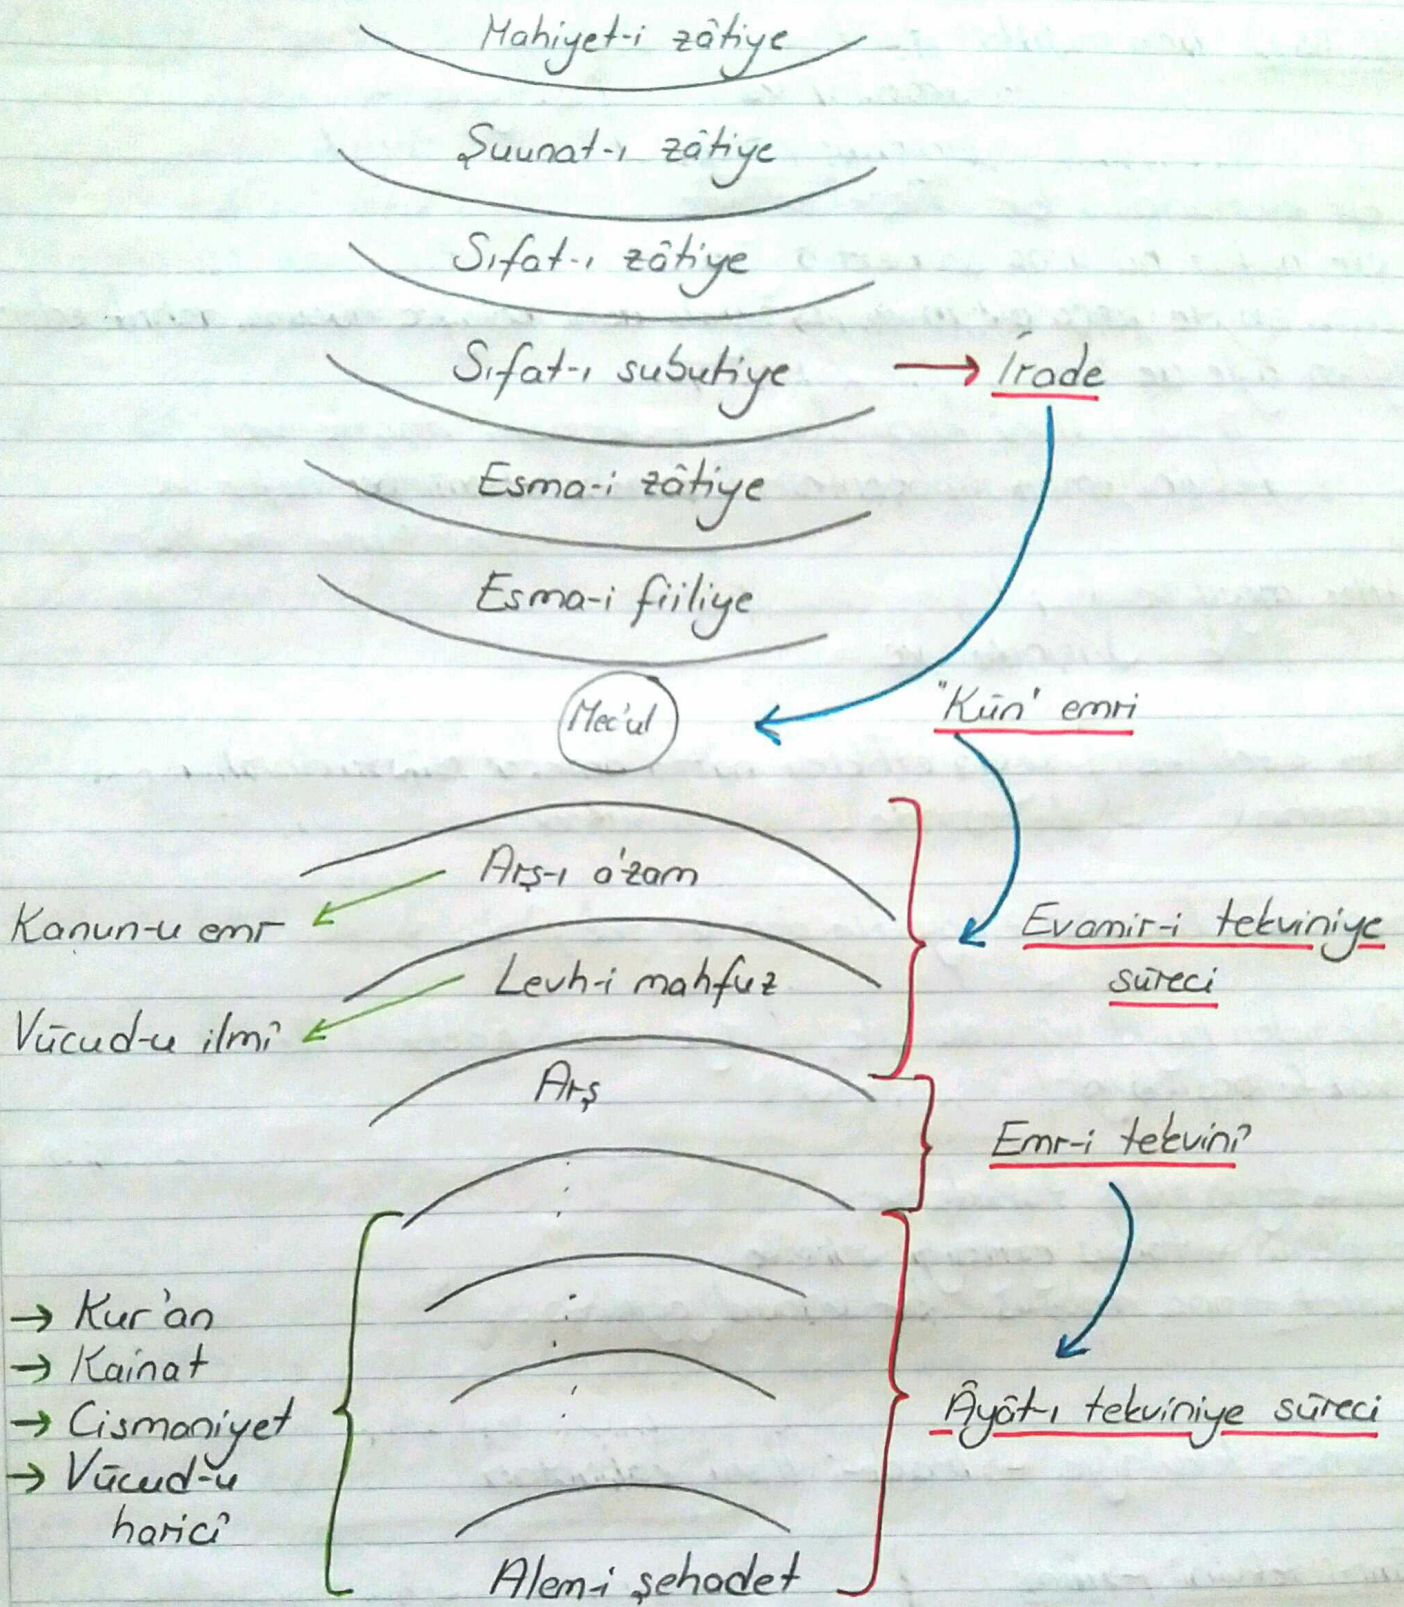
Mahiyet-i zâtiye

Şuunat-ı zâtiye

Sıfat-ı zâtiye

Sıfat-ı subutiye → İrade

Esma-i zâtiye

Esma-i fiiliye

Mec'ul

"Kün" emri

Arş-ı a'zam

Kanun-u emr

Levh-i mahfuz

Vücud-u ilmi

Evamir-i tekviniye süreci

Arş

Emr-i tekvini

→ Kur'an
→ Kainat
→ Cismaniyet
→ Vücud-u harici

Âyât-ı tekviniye süreci

Alem-i şehadet